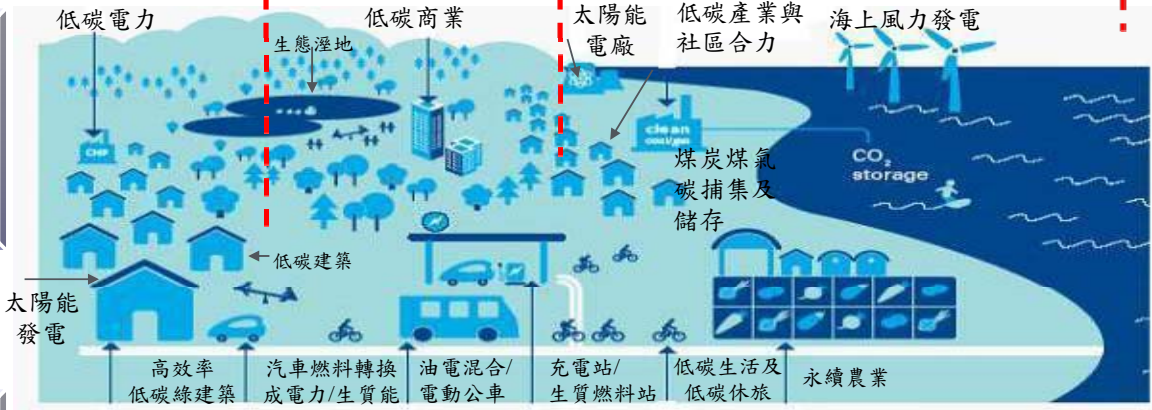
低碳電力

低碳商業

太陽能電廠

低碳產業與社區合力

海上風力發電

生態溼地

CHP

clean coal/gas

$CO_2$ storage

煤炭煤氣碳捕集及儲存

低碳建築

太陽能發電

高效率低碳綠建築

汽車燃料轉換成電力/生質能

油電混合/電動公車

充電站/生質燃料站

低碳生活及低碳休旅

永續農業